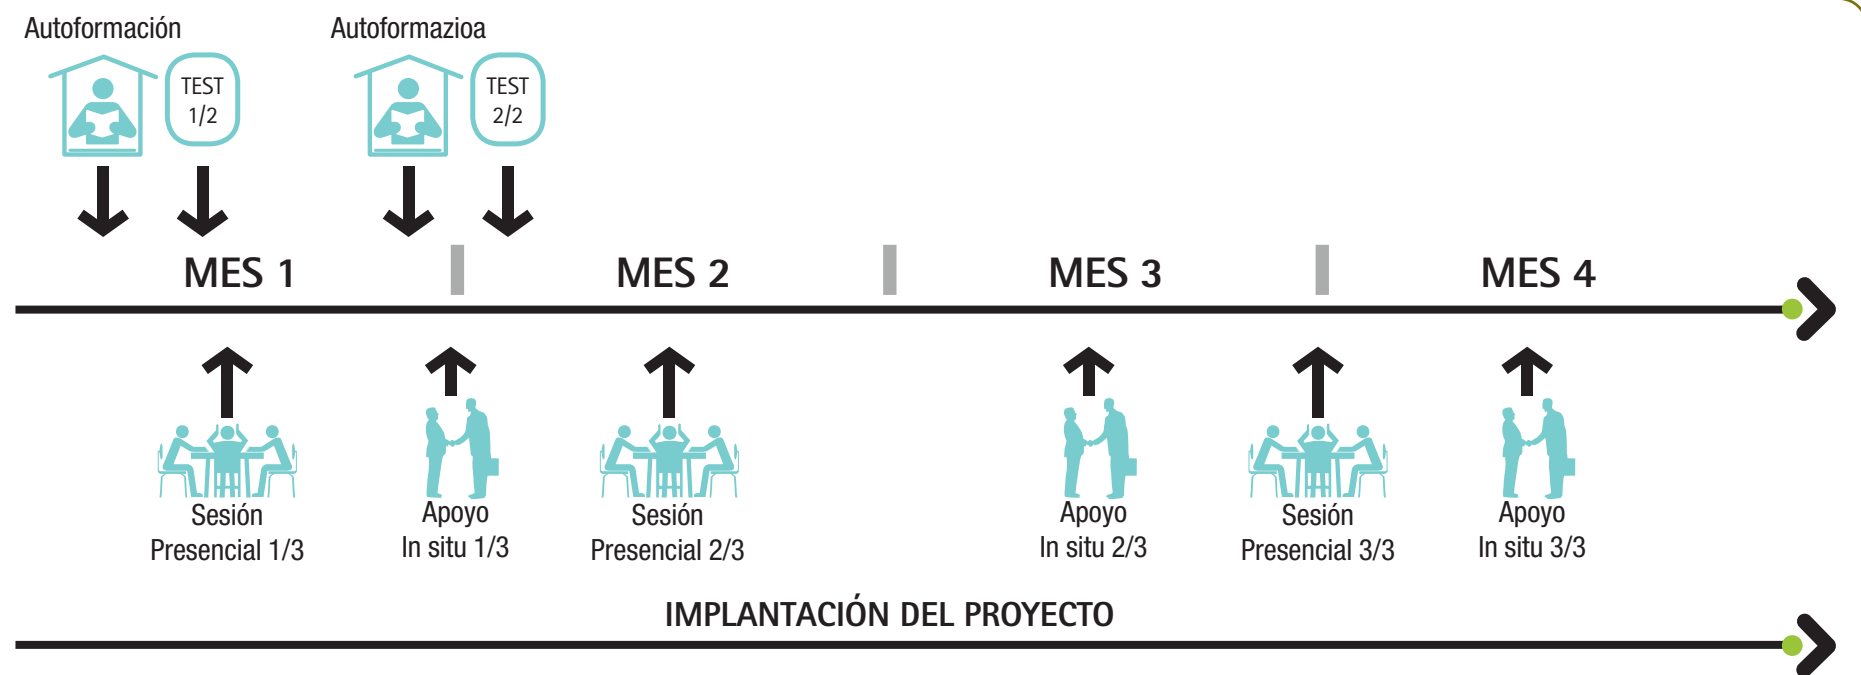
Autoformación

TEST 1/2

Autoformazioa

TEST 2/2

MES 1

MES 2

MES 3

MES 4

Sesión Presencial 1/3

Apoyo In situ 1/3

Sesión Presencial 2/3

Apoyo In situ 2/3

Sesión Presencial 3/3

Apoyo In situ 3/3

IMPLANTACIÓN DEL PROYECTO